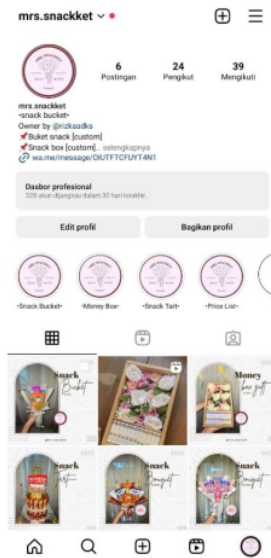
mrs.snackket

6 Postingan
24 Pengikut
39 Mengikuti

mrs.snackket
-snack bucket-
Owner by @rizkaadks
📌Buket snack [custom]
📌Snack box [custom]... selengkapnya
wa.me/message/OIUTFTCFUYT4N1

Dasbor profesional
339 akun dijangkau dalam 30 hari terakhir.

Edit profil
Bagikan profil

-Snack Bucket-
-Money Box-
-Snack Tart-
-Price List-

Snack Bucket
Money box gift
Snack Tart
Snack Bouquet
Snack Bouquet